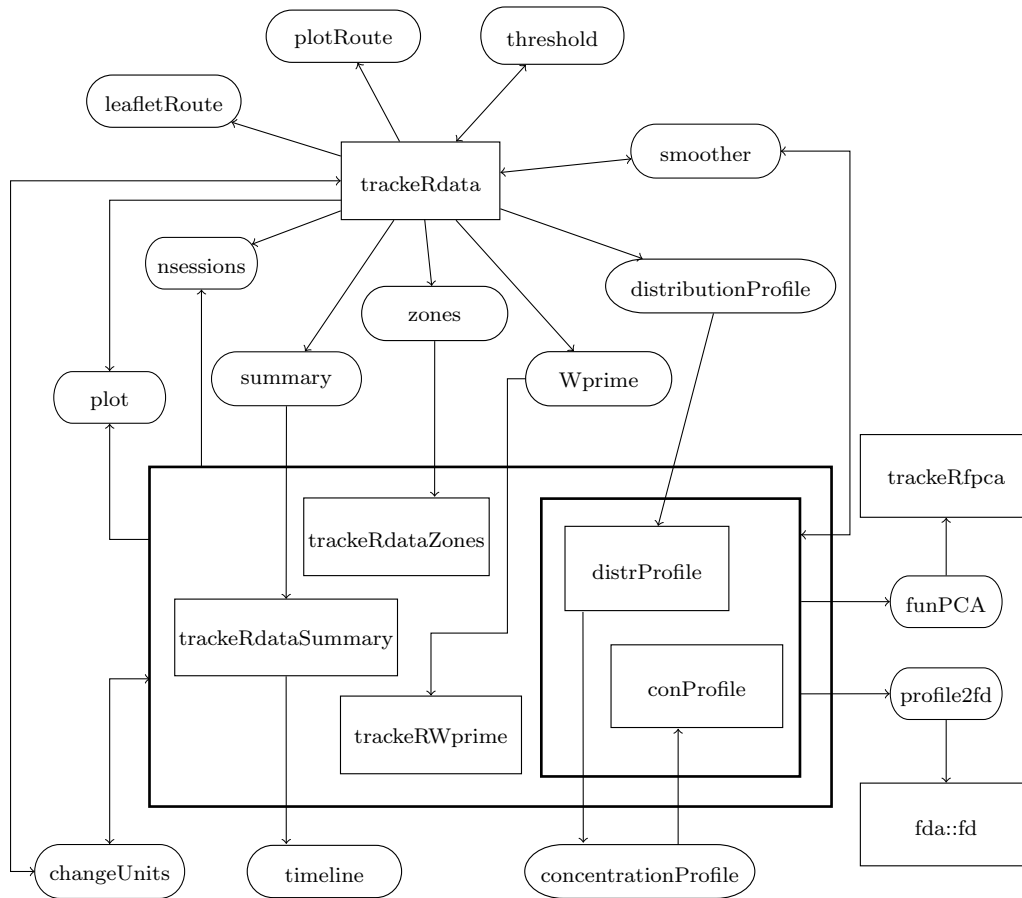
plotRoute
threshold
leafletRoute
smoother
trackeRdata
nsessions
distributionProfile
zones
plot
summary
Wprime
trackeRfpca
trackeRdataZones
distrProfile
trackeRdataSummary
funPCA
conProfile
profile2fd
trackeRWprime
fda::fd
changeUnits
timeline
concentrationProfile